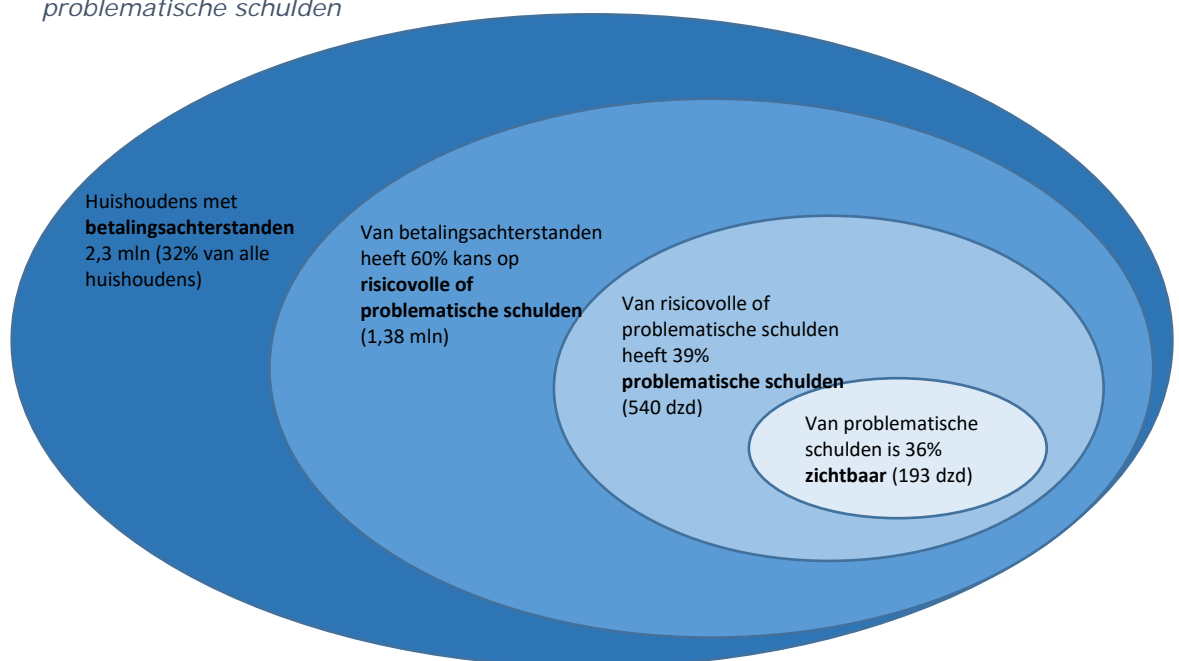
problematische schulden

Huishoudens met **betalingsachterstanden** 2,3 mln (32% van alle huishoudens)

Van betalingsachterstanden heeft 60% kans op **risicovolle of problematische schulden** (1,38 mln)

Van risicovolle of problematische schulden heeft 39% **problematische schulden** (540 dzd)

Van problematische schulden is 36% **zichtbaar** (193 dzd)